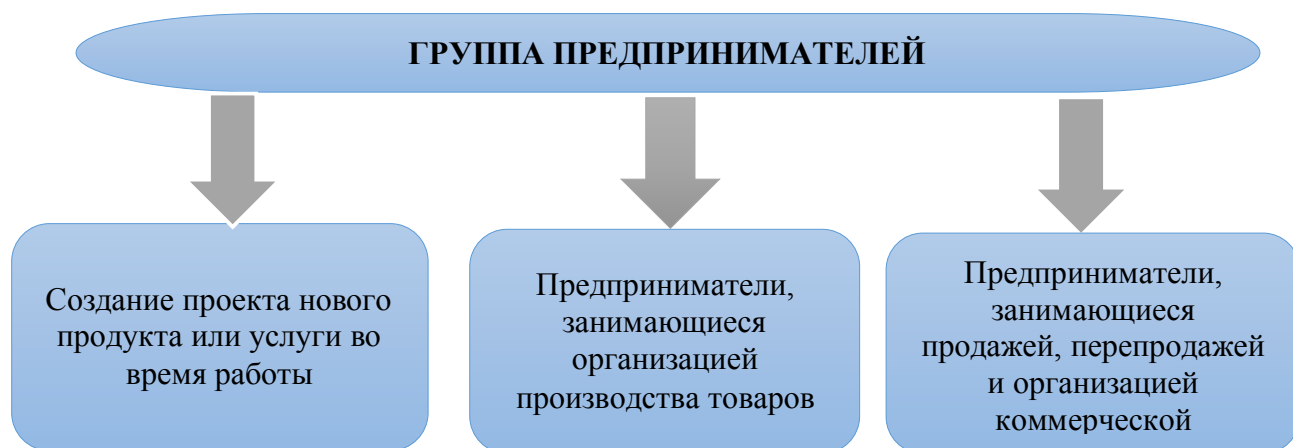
ГРУППА ПРЕДПРИНИМАТЕЛЕЙ

Создание проекта нового продукта или услуги во время работы

Предприниматели, занимающиеся организацией производства товаров

Предприниматели, занимающиеся продажей, перепродажей и организацией коммерческой